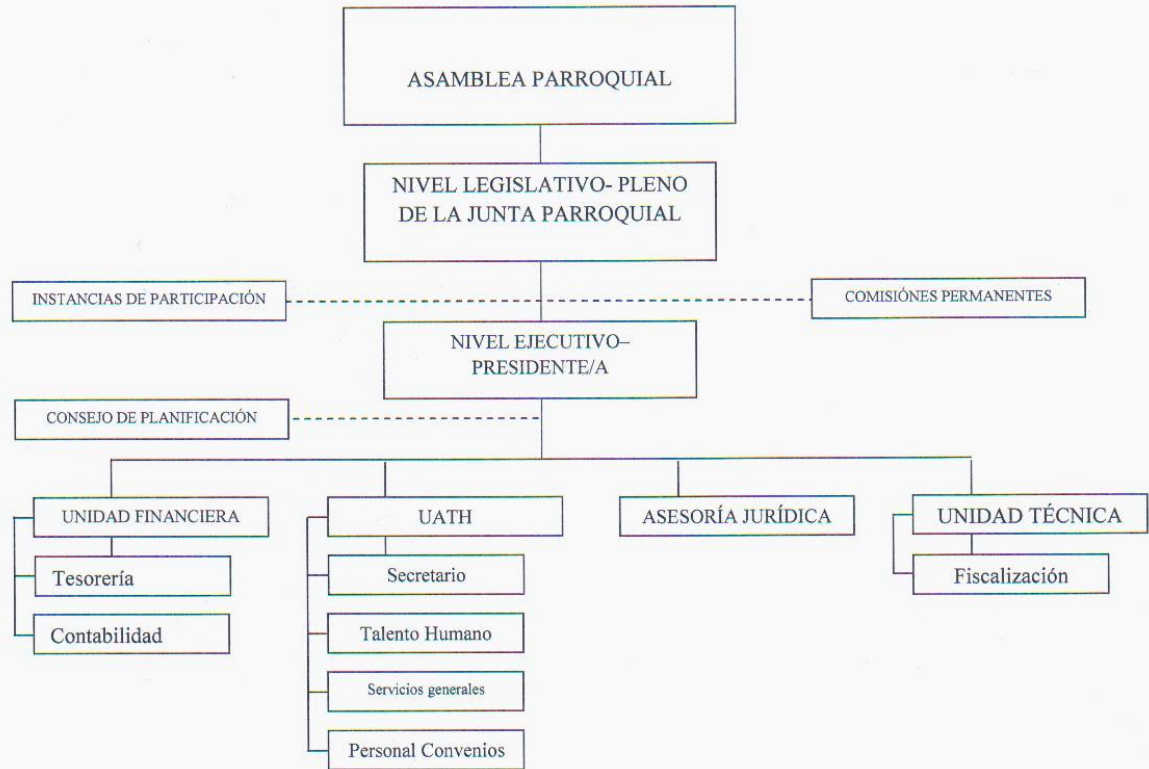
ASAMBLEA PARROQUIAL

NIVEL LEGISLATIVO- PLENO DE LA JUNTA PARROQUIAL

INSTANCIAS DE PARTICIPACIÓN

COMISIÓNES PERMANENTES

NIVEL EJECUTIVO– PRESIDENTE/A

CONSEJO DE PLANIFICACIÓN

UNIDAD FINANCIERA

Tesorería

Contabilidad

UATH

Secretario

Talento Humano

Servicios generales

Personal Convenios

ASESORÍA JURÍDICA

UNIDAD TÉCNICA

Fiscalización